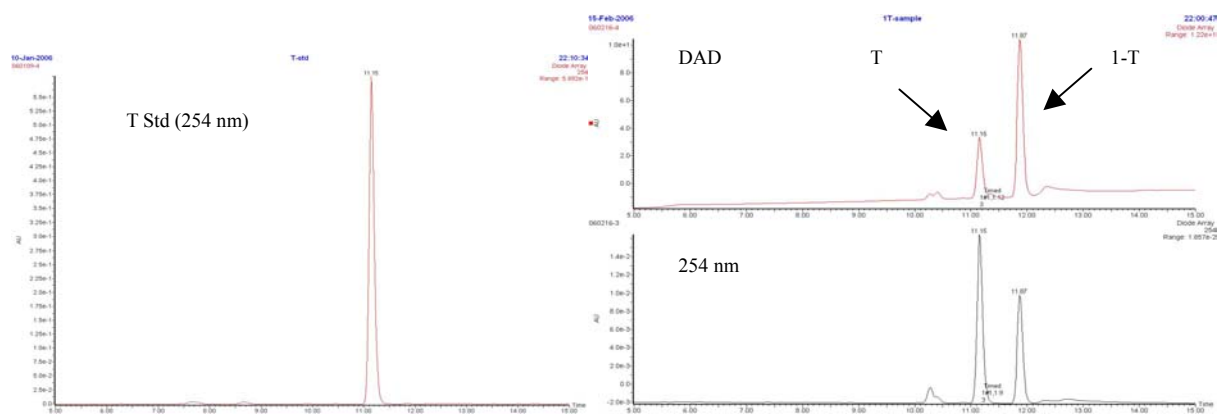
10-Jan-2006
060109-4

T-std

22:10:34
Diode Array
254
Range: 5.662e-1

11.15

T Std (254 nm)

5.5e-1
5.25e-1
5.0e-1
4.75e-1
4.5e-1
4.25e-1
4.0e-1
3.75e-1
3.5e-1
3.25e-1
3.0e-1
2.75e-1
2.5e-1
2.25e-1
2.0e-1
1.75e-1
1.5e-1
1.25e-1
1.0e-1
7.5e-2
5.0e-2
2.5e-2
0.0

AU

5.00 6.00 7.00 8.00 9.00 10.00 11.00 12.00 13.00 14.00 15.00

15-Feb-2006
060216-4

1T-sample

22:00:47
Diode Array
Range: 1.22e+1

DAD

T

1-T

11.87

1.0e+1
8.0
6.0
4.0
2.0
0.0

AU

11.15

Timed
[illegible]

5.00 6.00 7.00 8.00 9.00 10.00 11.00 12.00 13.00 14.00 15.00

Diode Array
254
Range: 1.657e-2

060216-3

11.15

254 nm

11.87

1.4e-2
1.2e-2
1.0e-2
8.0e-3
6.0e-3
4.0e-3
2.0e-3
0.0
-2.0e-3

AU

Timed
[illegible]

5.00 6.00 7.00 8.00 9.00 10.00 11.00 12.00 13.00 14.00 15.00
Time